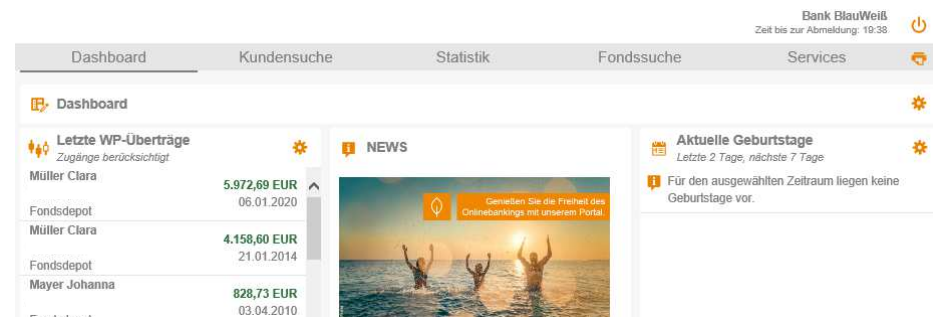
Bank BlauWeiß
Zeit bis zur Abmeldung: 19:38

Dashboard | Kundensuche | Statistik | Fondssuche | Services

Dashboard

Letzte WP-Überträge
Zugänge berücksichtigt

Müller Clara
5.972,69 EUR
06.01.2020
Fondsdepot

Müller Clara
4.158,60 EUR
21.01.2014
Fondsdepot

Mayer Johanna
828,73 EUR
03.04.2010

NEWS

Genießen Sie die Freiheit des Onlinebankings mit unserem Portal.

Aktuelle Geburtstage
Letzte 2 Tage, nächste 7 Tage

Für den ausgewählten Zeitraum liegen keine Geburtstage vor.